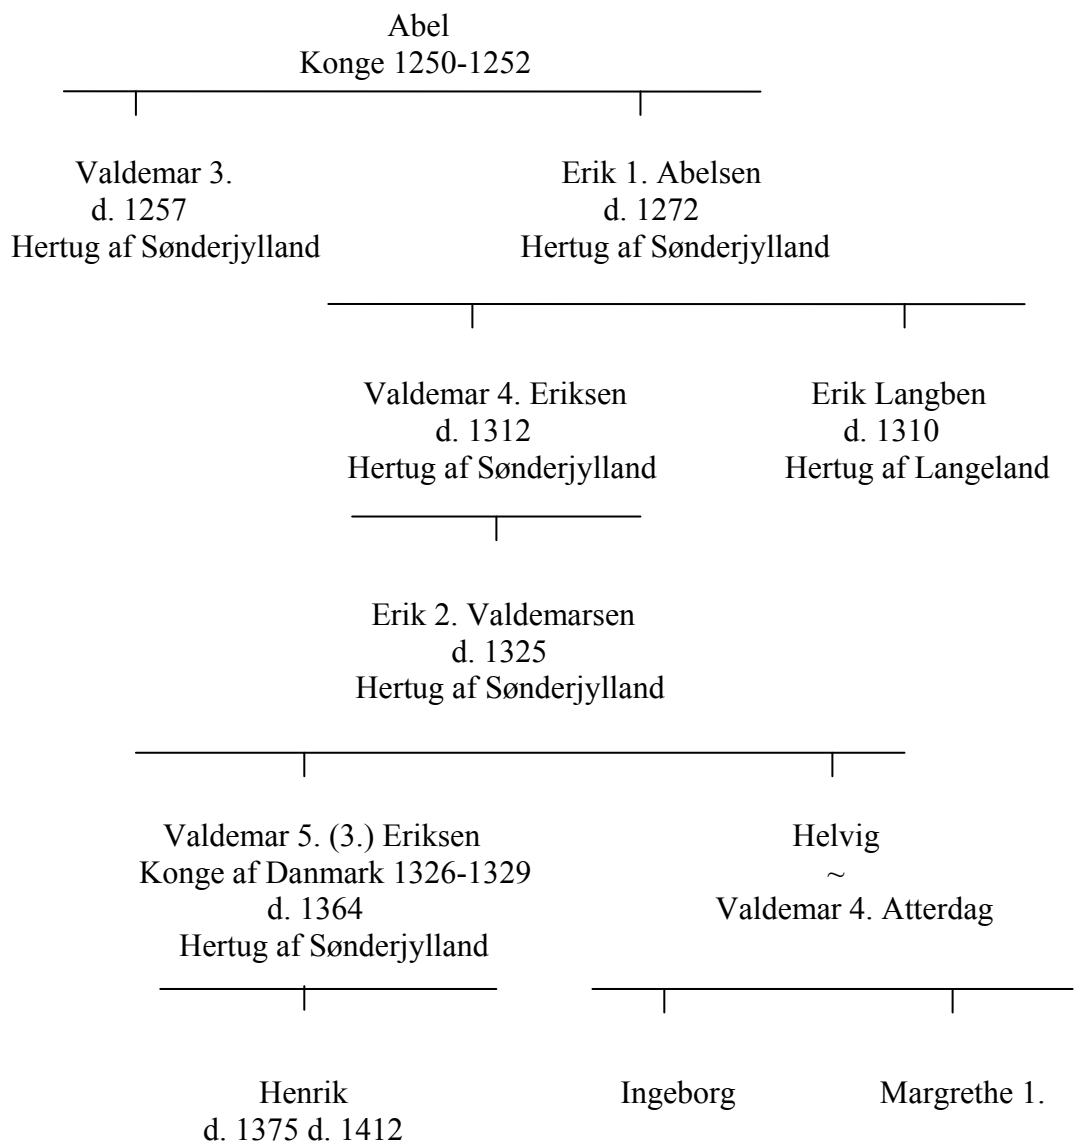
Abel
Konge 1250-1252

Valdemar 3.
d. 1257
Hertug af Sønderjylland

Erik 1. Abelsen
d. 1272
Hertug af Sønderjylland

Valdemar 4. Eriksen
d. 1312
Hertug af Sønderjylland

Erik Langben
d. 1310
Hertug af Langeland

Erik 2. Valdemarsen
d. 1325
Hertug af Sønderjylland

Valdemar 5. (3.) Eriksen
Konge af Danmark 1326-1329
d. 1364
Hertug af Sønderjylland

Helvig
~
Valdemar 4. Atterdag

Henrik
d. 1375

Ingeborg
d. 1412

Margrethe 1.